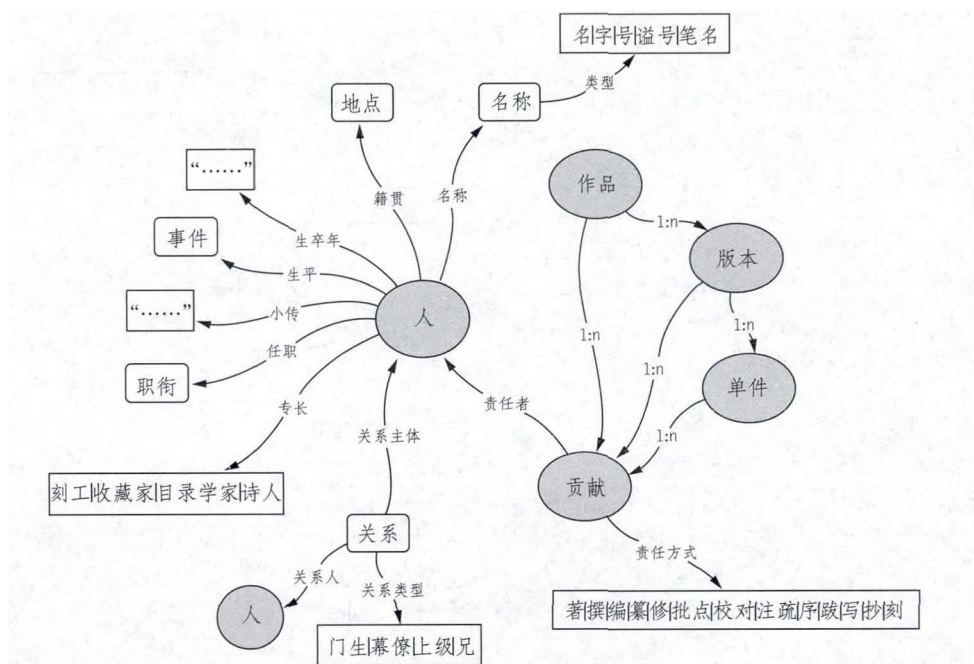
名|字|号|谥号|笔名

类型

地点

名称

籍贯

名称

"……"

生卒年

事件

生平

"……"

小传

任职

职衔

专长

人

作品

1:n

版本

1:n

1:n

1:n

单件

1:n

责任者

关系主体

刻工|收藏家|目录学家|诗人

贡献

关系

责任方式

关系人

关系类型

人

著|撰|编|纂|修|批点|校对|注疏|序|跋|写|抄|刻

门生|幕僚|上级|兄